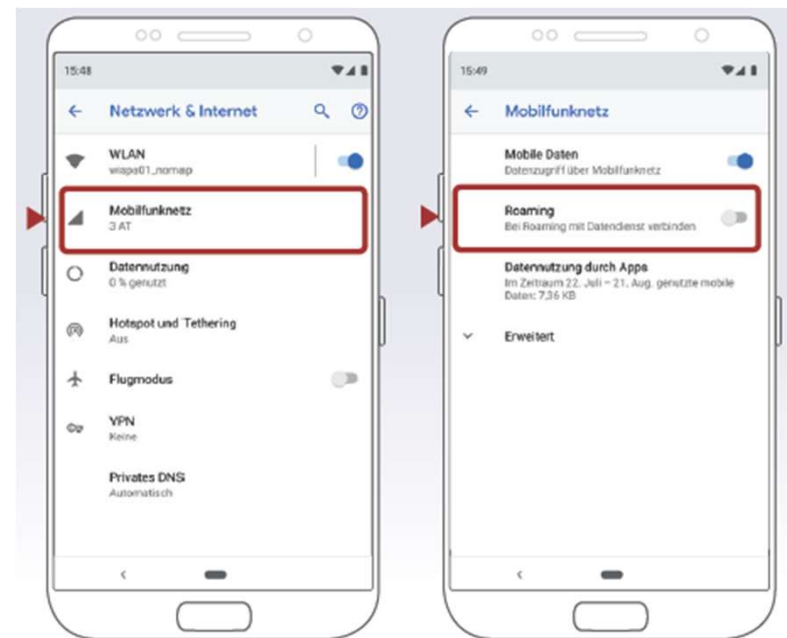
15:48

Netzwerk & Internet

WLAN
wlapa01_nomap

Mobilfunknetz
3 AT

Datennutzung
0 % genutzt

Hotspot und Tethering
Aus

Flugmodus

VPN
Keine

Privates DNS
Automatisch

15:49

Mobilfunknetz

Mobile Daten
Datenzugriff über Mobilfunknetz

Roaming
Bei Roaming mit Datendienst verbinden

Datennutzung durch Apps
Im Zeitraum 22. Juli – 21. Aug. genutzte mobile Daten: 7,36 KB

Erweitert